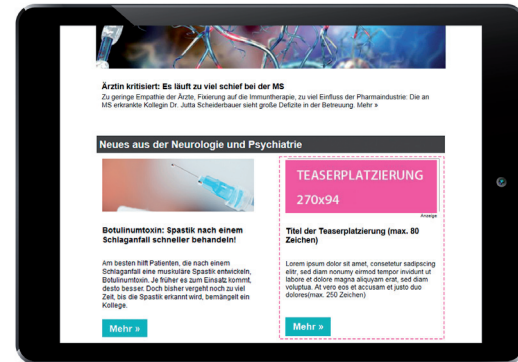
Ärztin kritisiert: Es läuft zu viel schief bei der MS

Zu geringe Empathie der Ärzte, Fixierung auf die Immuntherapie, zu viel Einfluss der Pharmaindustrie: Die an MS erkrankte Kollegin Dr. Jutta Scheiderbauer sieht große Defizite in der Betreuung. Mehr »

Neues aus der Neurologie und Psychiatrie

Botulinumtoxin: Spastik nach einem Schlaganfall schneller behandeln!

Am besten hilft Patienten, die nach einem Schlaganfall eine muskuläre Spastik entwickeln, Botulinumtoxin. Je früher es zum Einsatz kommt, desto besser. Doch bisher vergeht noch zu viel Zeit, bis die Spastik erkannt wird, bemängelt ein Kollege.

Mehr »

TEASERPLATZIERUNG
270x94

Anzeige

Titel der Teaserplatzierung (max. 80 Zeichen)

Lorem ipsum dolor sit amet, consetetur sadipscing elitr, sed diam nonumy eirmod tempor invidunt ut labore et dolore magna aliquyam erat, sed diam voluptua. At vero eos et accusam et justo duo dolores(max. 250 Zeichen)

Mehr »